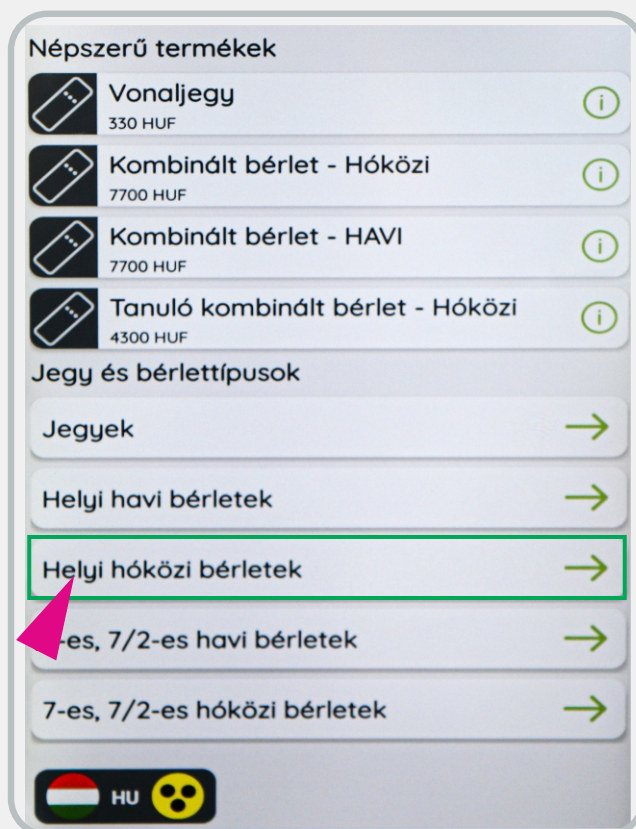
Népszerű termékek

Vonaljegy
330 HUF

Kombinált bérlet - Hóközi
7700 HUF

Kombinált bérlet - HAVI
7700 HUF

Tanuló kombinált bérlet - Hóközi
4300 HUF

Jegy és bérlettípusok

Jegyek

Helyi havi bérletek

Helyi hóközi bérletek

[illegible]-es, 7/2-es havi bérletek

7-es, 7/2-es hóközi bérletek

HU